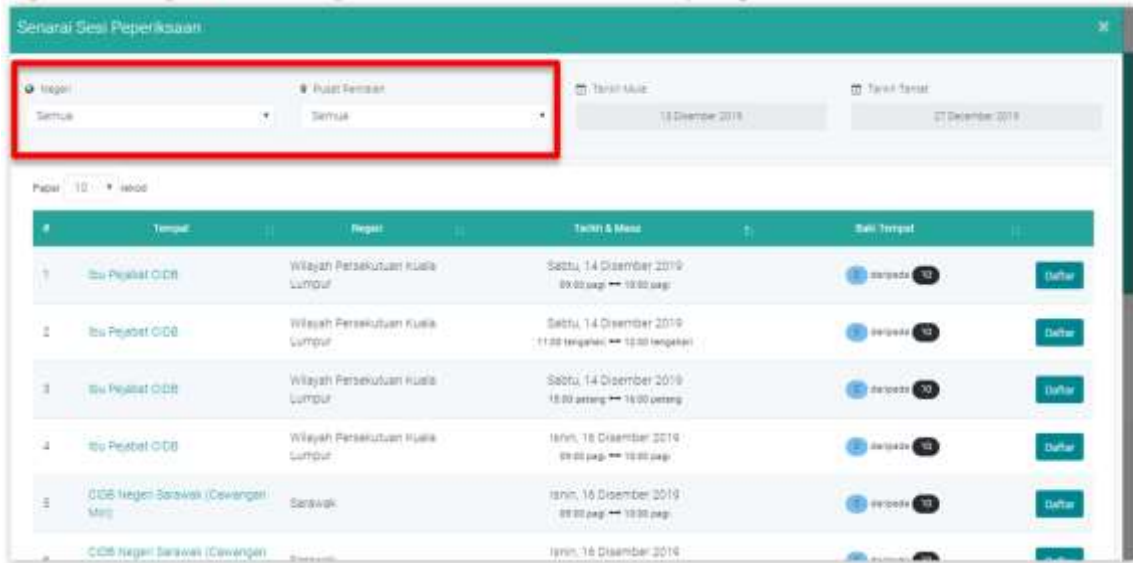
Senarai Sesi Peperiksaan

×

Negeri
Semua

Pusat Pemisian
Semua

Tarikh Mula
13 Disember 2019

Tarikh Tamat
27 Disember 2019

Papar 10 rekod

| # | Tempat | Negeri | Tarikh & Masa | Baki Tempat | |
|---|---|---|---|---|---|
| 1 | Ibu Pejabat CIDB | Wilayah Persekutuan Kuala Lumpur | Sabtu, 14 Disember 2019 09:00 pagi — 10:00 pagi | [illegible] daripada 10 | Daftar |
| 2 | Ibu Pejabat CIDB | Wilayah Persekutuan Kuala Lumpur | Sabtu, 14 Disember 2019 11:00 tengahari — 12:00 tengahari | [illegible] daripada 10 | Daftar |
| 3 | Ibu Pejabat CIDB | Wilayah Persekutuan Kuala Lumpur | Sabtu, 14 Disember 2019 15:00 petang — 16:00 petang | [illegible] daripada 10 | Daftar |
| 4 | Ibu Pejabat CIDB | Wilayah Persekutuan Kuala Lumpur | Isnin, 16 Disember 2019 09:00 pagi — 10:00 pagi | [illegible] daripada 10 | Daftar |
| 5 | CIDB Negeri Sarawak (Cawangan Miri) | Sarawak | Isnin, 16 Disember 2019 09:00 pagi — 10:00 pagi | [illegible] daripada 10 | Daftar |
| 6 | CIDB Negeri Sarawak (Cawangan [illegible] | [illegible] | Isnin, 16 Disember 2019 | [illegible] | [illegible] |